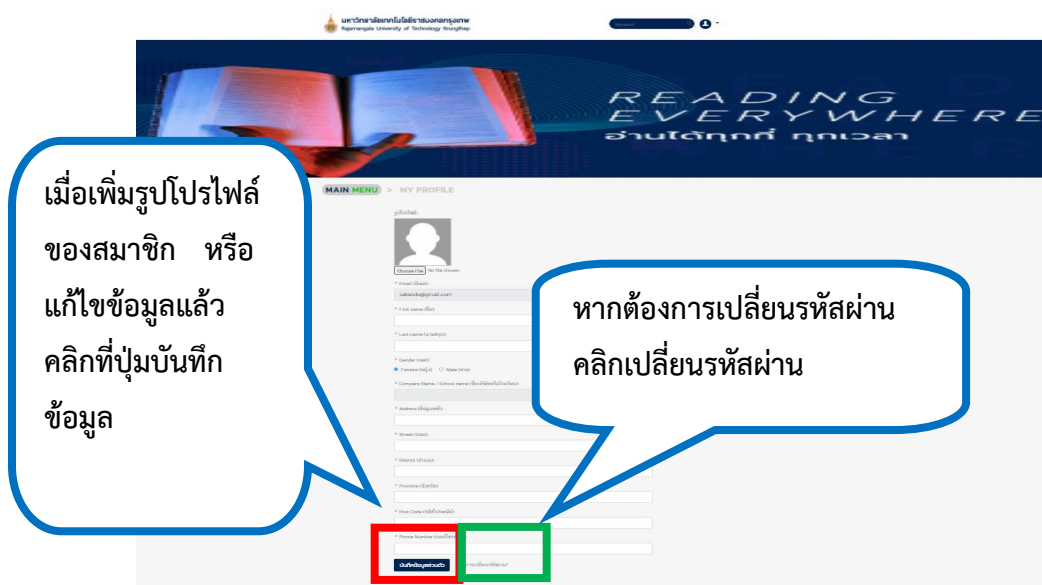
มหาวิทยาลัยเทคโนโลยีราชมงคลกรุงเทพ
Rajamangala University of Technology Krungthep

Search

READING
EVERYWHERE
อ่านได้ทุกที่ ทุกเวลา

MAIN MENU > MY PROFILE

รูปโปรไฟล์

Choose File No file chosen

* Email (อีเมล)
sakanda@gmail.com

* First name (ชื่อ)

* Last name (นามสกุล)

* Gender (เพศ)
Female (หญิง) Male (ชาย)

* Company Name / School name (ชื่อบริษัท/ชื่อโรงเรียน)

* Address (ที่อยู่)

* Street (ถนน)

* District (อำเภอ)

* Province (จังหวัด)

* Post Code (รหัสไปรษณีย์)

* Phone Number (เบอร์โทรศัพท์)

บันทึกข้อมูลส่วนตัว

เปลี่ยนรหัสผ่าน

เมื่อเพิ่มรูปโปรไฟล์ของสมาชิก หรือแก้ไขข้อมูลแล้ว คลิกที่ปุ่มบันทึกข้อมูล

หากต้องการเปลี่ยนรหัสผ่าน คลิกเปลี่ยนรหัสผ่าน